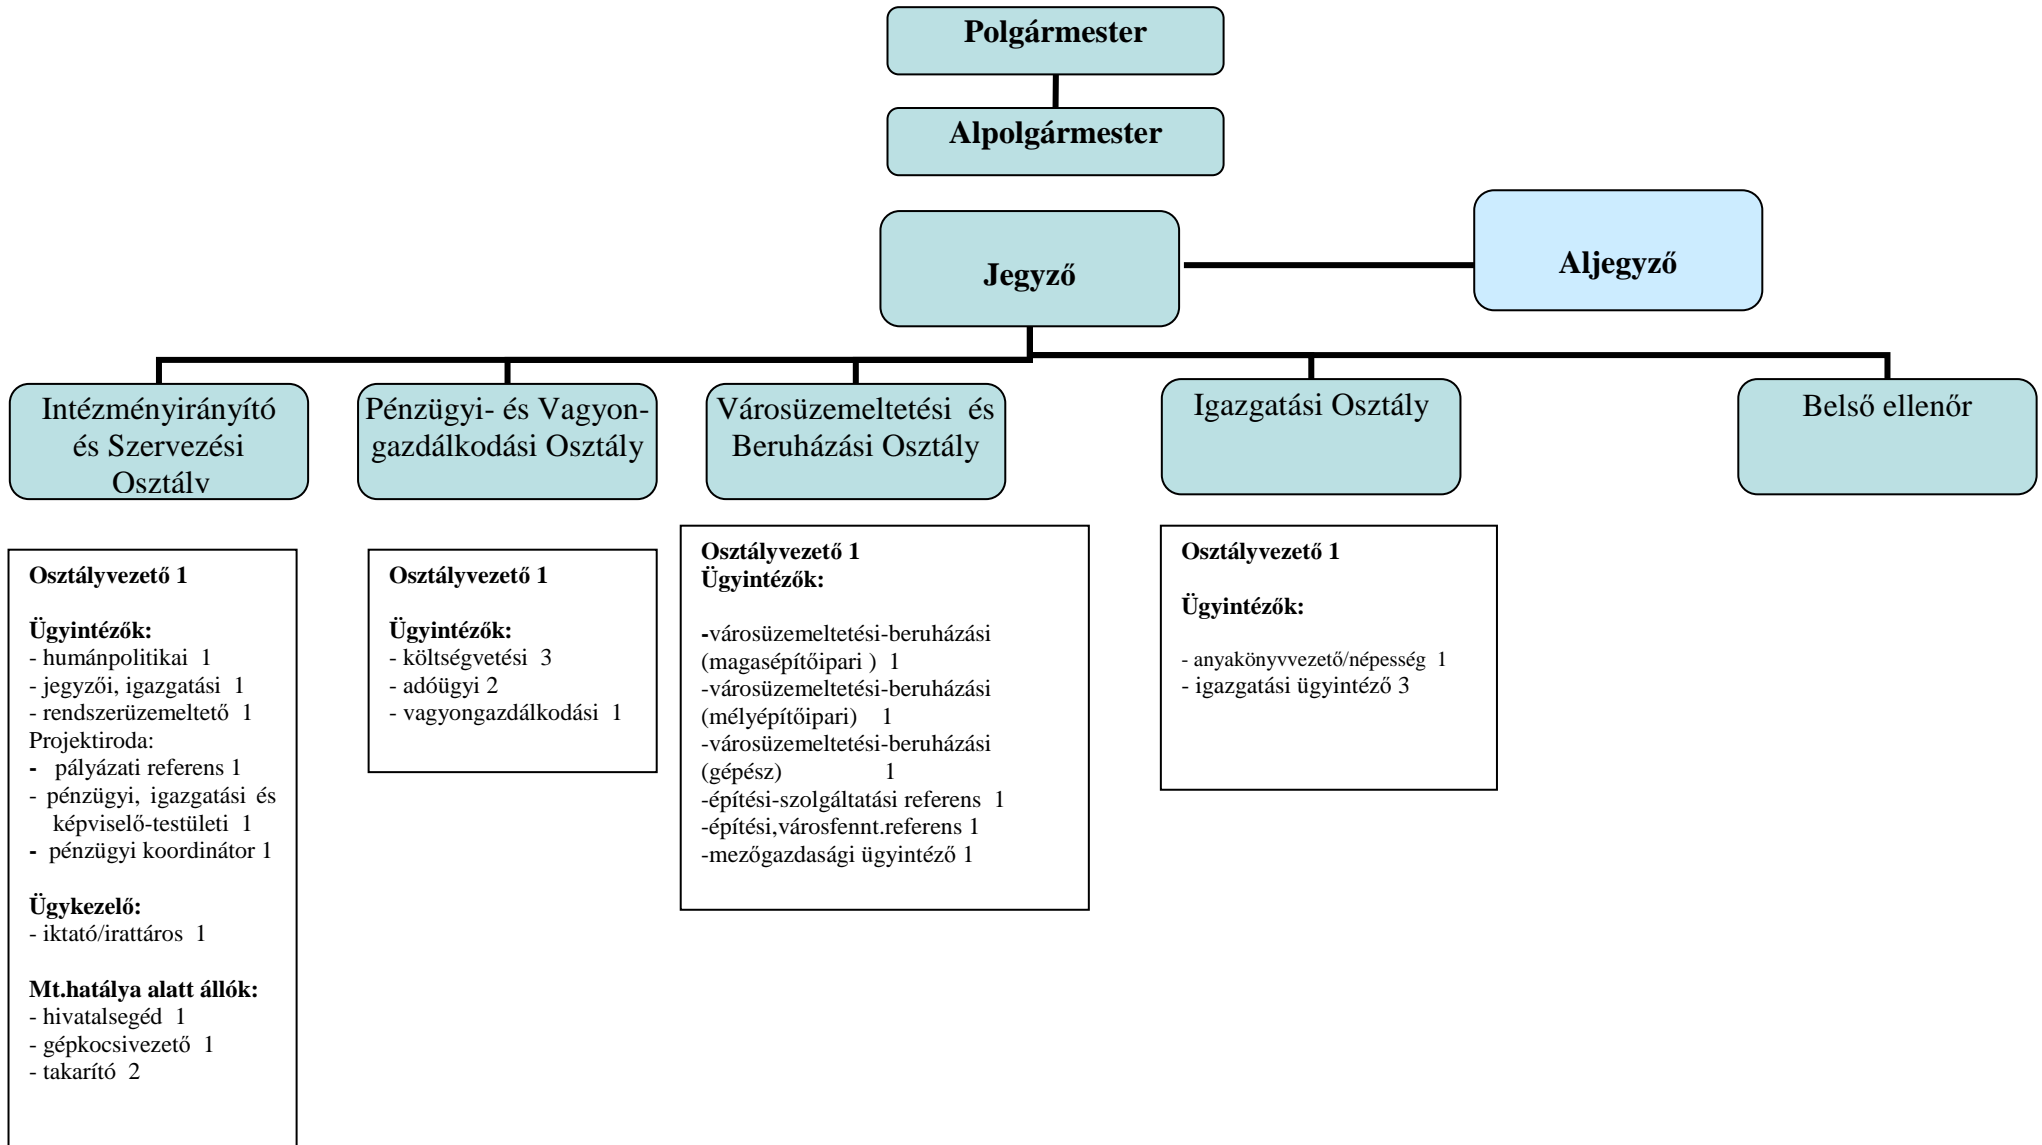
Polgármester

Alpolgármester

Jegyző

Aljegyző

Intézményirányító és Szervezési Osztálv

Pénzügyi- és Vagyongazdálkodási Osztály

Városüzemeltetési és Beruházási Osztály

Igazgatási Osztály

Belső ellenőr

**Osztályvezető 1**

**Ügyintézők:**
- humánpolitikai 1
- jegyzői, igazgatási 1
- rendszerüzemeltető 1
Projektiroda:
- pályázati referens 1
- pénzügyi, igazgatási és képviselő-testületi 1
- pénzügyi koordinátor 1

**Ügykezelő:**
- iktató/irattáros 1

**Mt.hatálya alatt állók:**
- hivatalsegéd 1
- gépkocsivezető 1
- takarító 2

**Osztályvezető 1**

**Ügyintézők:**
- költségvetési 3
- adóügyi 2
- vagyongazdálkodási 1

**Osztályvezető 1**
**Ügyintézők:**

-városüzemeltetési-beruházási (magasépítőipari ) 1
-városüzemeltetési-beruházási (mélyépítőipari) 1
-városüzemeltetési-beruházási (gépész) 1
-építési-szolgáltatási referens 1
-építési,városfennt.referens 1
-mezőgazdasági ügyintéző 1

**Osztályvezető 1**

**Ügyintézők:**

- anyakönyvvezető/népesség 1
- igazgatási ügyintéző 3